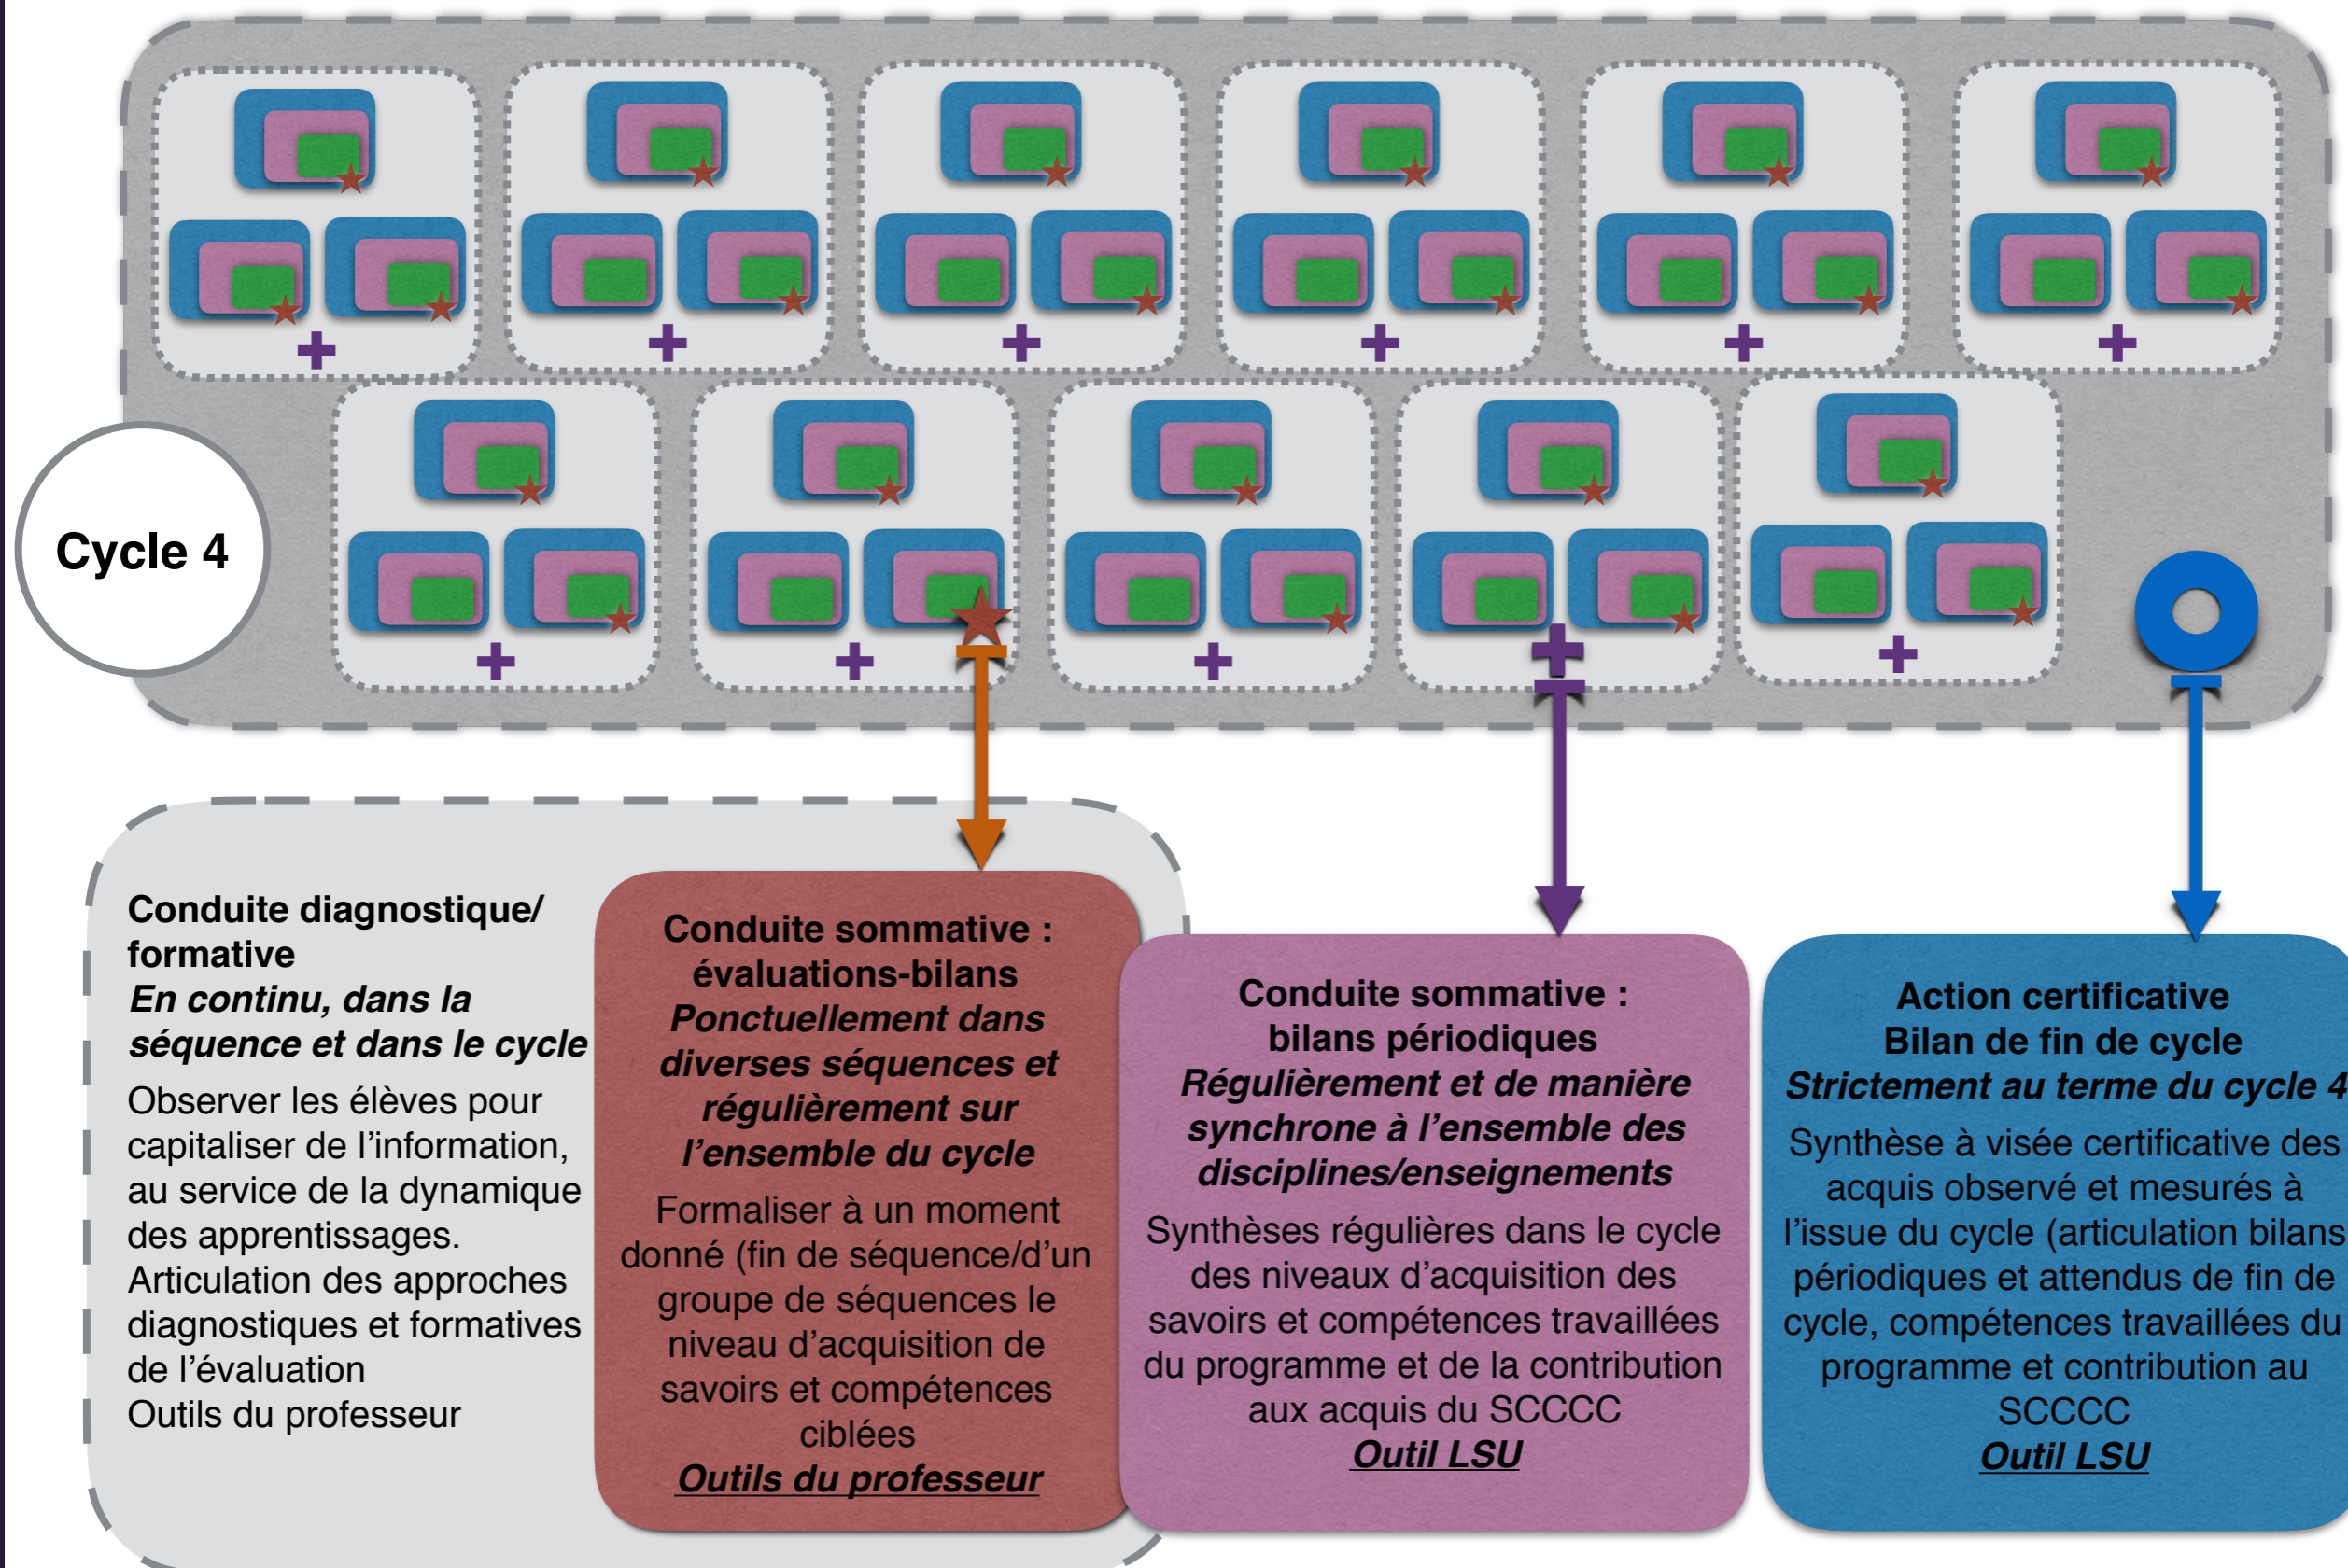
Cycle 4

Conduite diagnostique/ formative
*En continu, dans la séquence et dans le cycle*
Observer les élèves pour capitaliser de l'information, au service de la dynamique des apprentissages.
Articulation des approches diagnostiques et formatives de l'évaluation
Outils du professeur

Conduite sommative : évaluations-bilans
*Ponctuellement dans diverses séquences et régulièrement sur l'ensemble du cycle*
Formaliser à un moment donné (fin de séquence/d'un groupe de séquences le niveau d'acquisition de savoirs et compétences ciblées
*Outils du professeur*

Conduite sommative : bilans périodiques
*Régulièrement et de manière synchrone à l'ensemble des disciplines/enseignements*
Synthèses régulières dans le cycle des niveaux d'acquisition des savoirs et compétences travaillées du programme et de la contribution aux acquis du SCCCC
*Outil LSU*

Action certificative
Bilan de fin de cycle
*Strictement au terme du cycle 4*
Synthèse à visée certificative des acquis observé et mesurés à l'issue du cycle (articulation bilans périodiques et attendus de fin de cycle, compétences travaillées du programme et contribution au SCCCC
*Outil LSU*